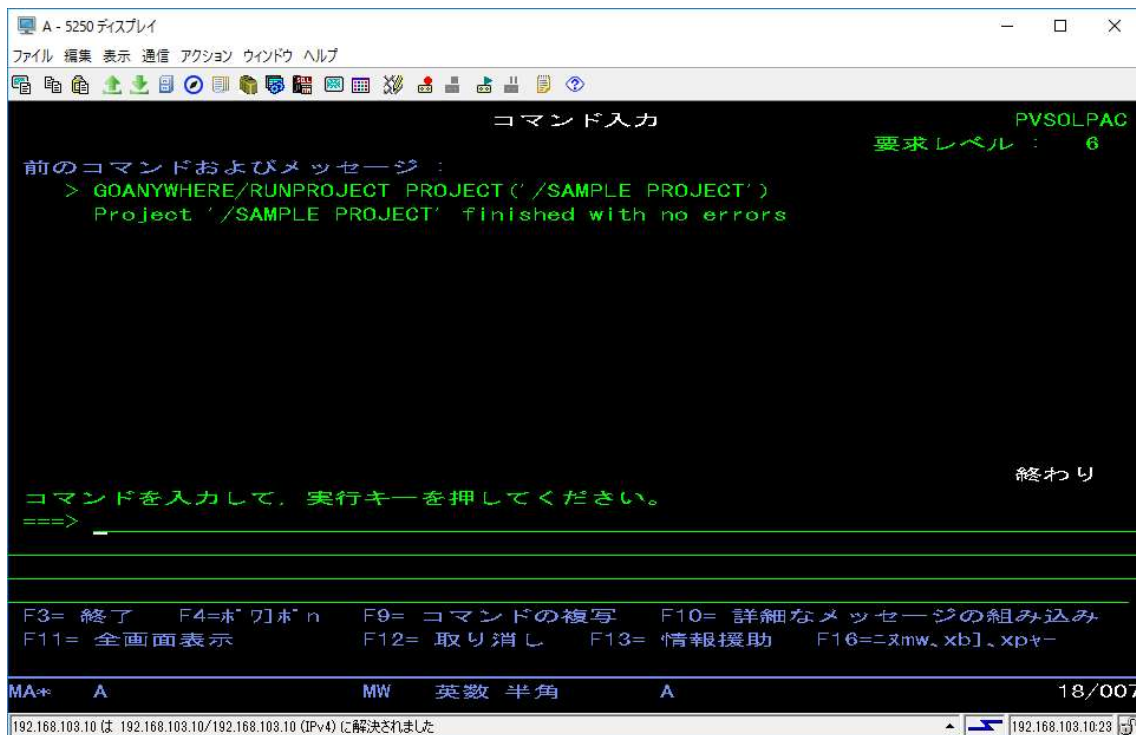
A - 5250 ディスプレイ

ファイル 編集 表示 通信 アクション ウィンドウ ヘルプ

コマンド入力

PVSOLPAC

要求レベル : 6

前のコマンドおよびメッセージ :

> GOANYWHERE/RUNPROJECT PROJECT('/SAMPLE PROJECT')

Project '/SAMPLE PROJECT' finished with no errors

終わり

コマンドを入力して，実行キーを押してください。

===>

F3= 終了 F4=ﾎﾟﾜﾘﾎﾟn F9= コマンドの複写 F10= 詳細なメッセージの組み込み

F11= 全画面表示 F12= 取り消し F13= 情報援助 F16=ﾆｽmw､xb]､xpｬｰ

MA* A MW 英数 半角 A 18/007

192.168.103.10 は 192.168.103.10/192.168.103.10 (IPv4) に解決されました

192.168.103.10:23